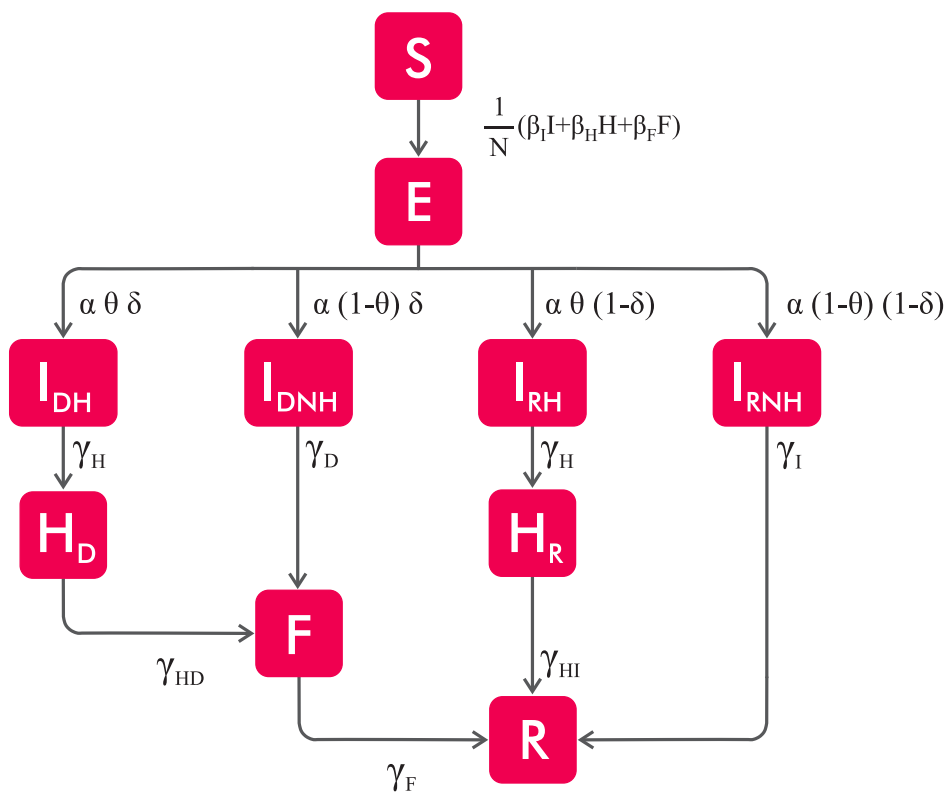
S

$\frac{1}{N}(\beta_I I+\beta_H H+\beta_F F)$

E

$\alpha\ \theta\ \delta$

$\alpha\ (1-\theta)\ \delta$

$\alpha\ \theta\ (1-\delta)$

$\alpha\ (1-\theta)\ (1-\delta)$

$I_{DH}$

$I_{DNH}$

$I_{RH}$

$I_{RNH}$

$\gamma_H$

$\gamma_D$

$\gamma_H$

$\gamma_I$

$H_D$

$H_R$

F

$\gamma_{HD}$

$\gamma_{HI}$

R

$\gamma_F$